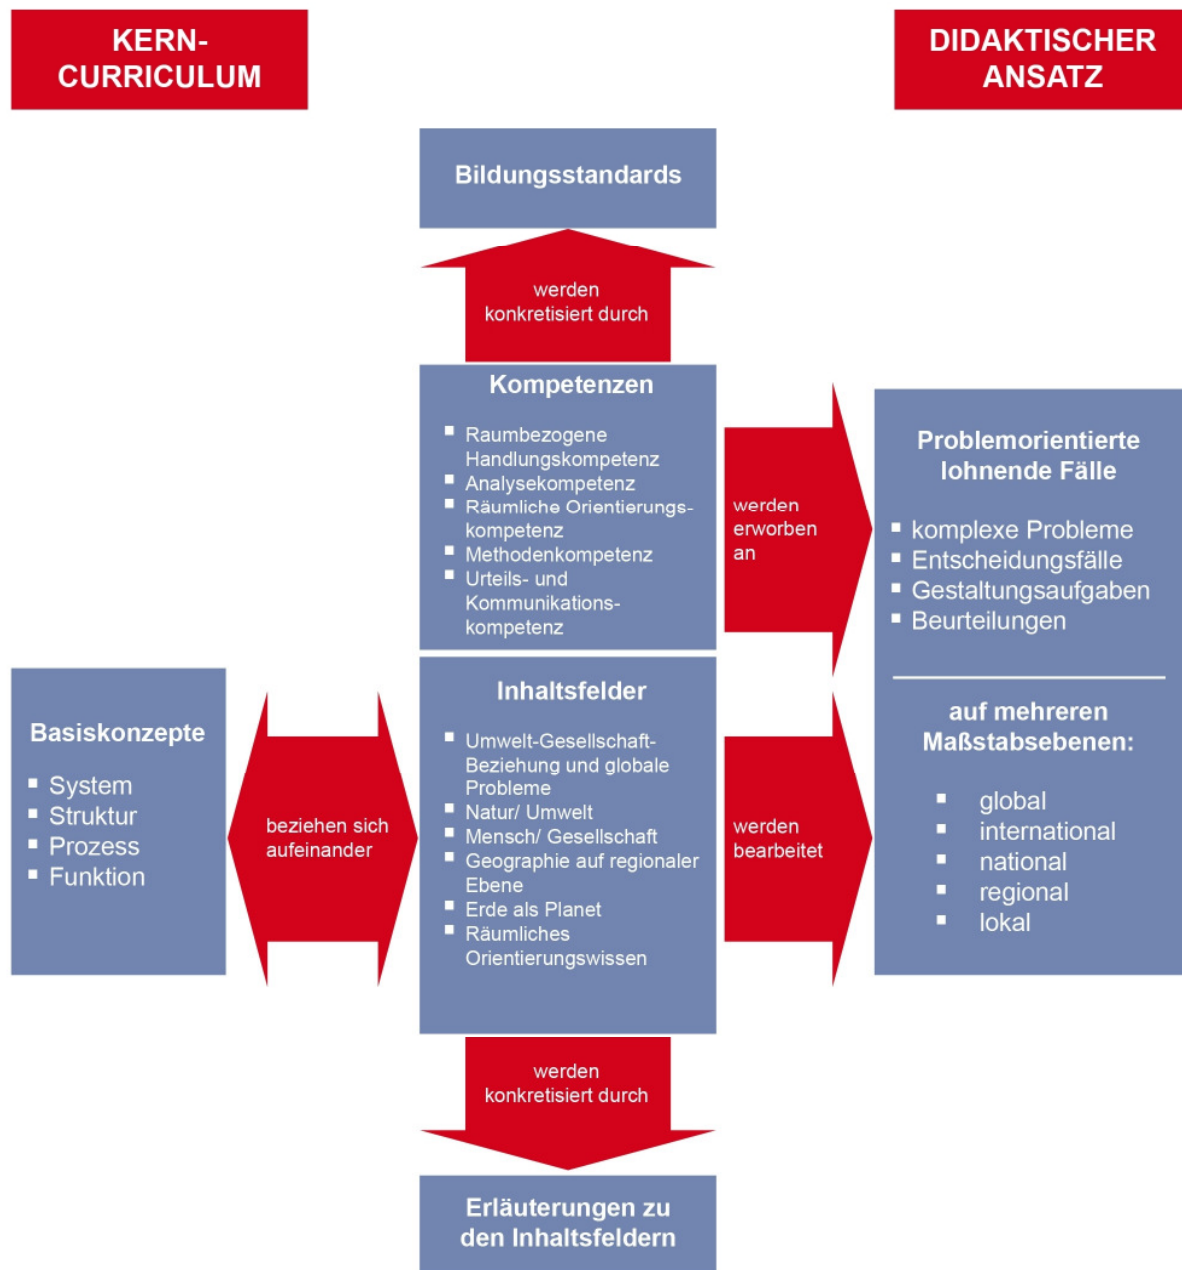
KERN-CURRICULUM

DIDAKTISCHER ANSATZ

Bildungsstandards

werden konkretisiert durch

Kompetenzen

- Raumbezogene Handlungskompetenz
- Analysekompetenz
- Räumliche Orientierungskompetenz
- Methodenkompetenz
- Urteils- und Kommunikationskompetenz

werden erworben an

Problemorientierte lohnende Fälle

- komplexe Probleme
- Entscheidungsfälle
- Gestaltungsaufgaben
- Beurteilungen

auf mehreren Maßstabsebenen:

- global
- international
- national
- regional
- lokal

Basiskonzepte

- System
- Struktur
- Prozess
- Funktion

beziehen sich aufeinander

Inhaltsfelder

- Umwelt-Gesellschaft-Beziehung und globale Probleme
- Natur/ Umwelt
- Mensch/ Gesellschaft
- Geographie auf regionaler Ebene
- Erde als Planet
- Räumliches Orientierungswissen

werden bearbeitet

werden konkretisiert durch

Erläuterungen zu den Inhaltsfeldern